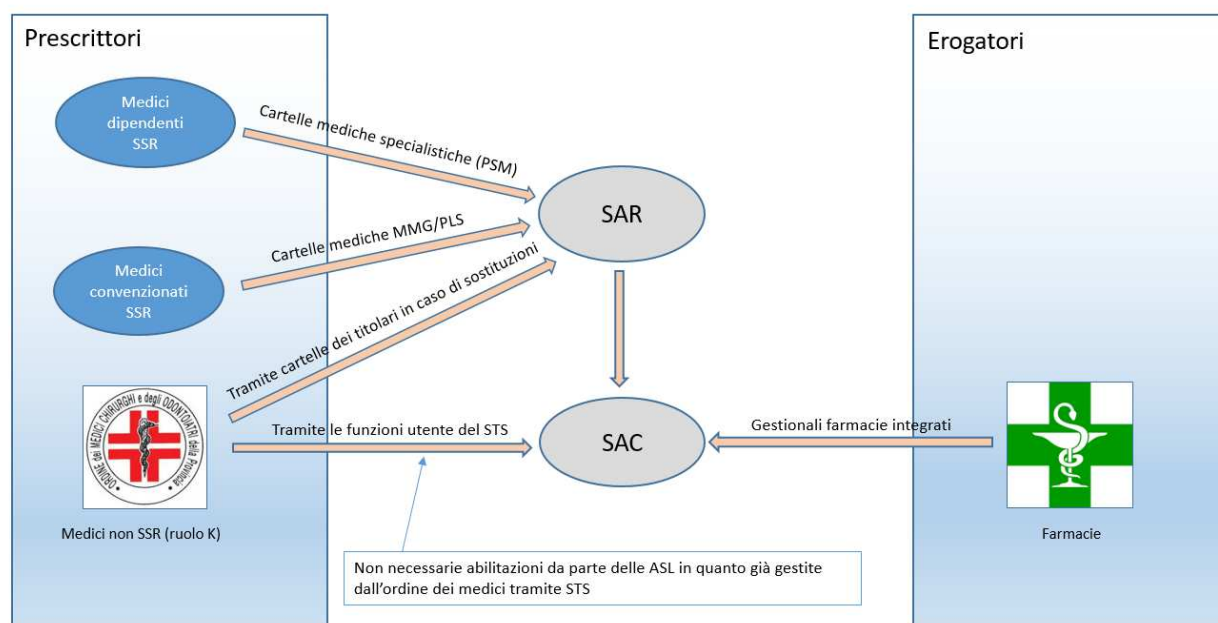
Prescrittori

Erogatori

Medici dipendenti SSR

Cartelle mediche specialistiche (PSM)

SAR

Cartelle mediche MMG/PLS

Medici convenzionati SSR

Tramite cartelle dei titolari in caso di sostituzioni

ORDINE dei MEDICI CHIRURGHI e degli ODONTOIATRI della Provincia

Tramite le funzioni utente del STS

SAC

Gestionali farmacie integrati

Medici non SSR (ruolo K)

Farmacie

Non necessarie abilitazioni da parte delle ASL in quanto già gestite dall'ordine dei medici tramite STS